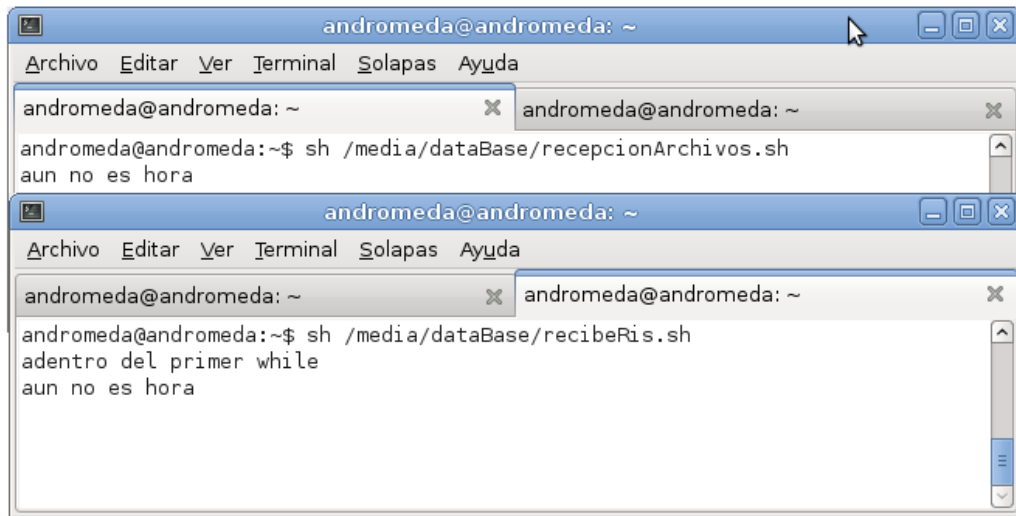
andromeda@andromeda: ~

Archivo Editar Ver Terminal Solapas Ayuda

andromeda@andromeda: ~ andromeda@andromeda: ~

andromeda@andromeda:~$ sh /media/dataBase/recepcionArchivos.sh
aun no es hora

andromeda@andromeda: ~

Archivo Editar Ver Terminal Solapas Ayuda

andromeda@andromeda: ~ andromeda@andromeda: ~

andromeda@andromeda:~$ sh /media/dataBase/recibeRis.sh
adentro del primer while
aun no es hora